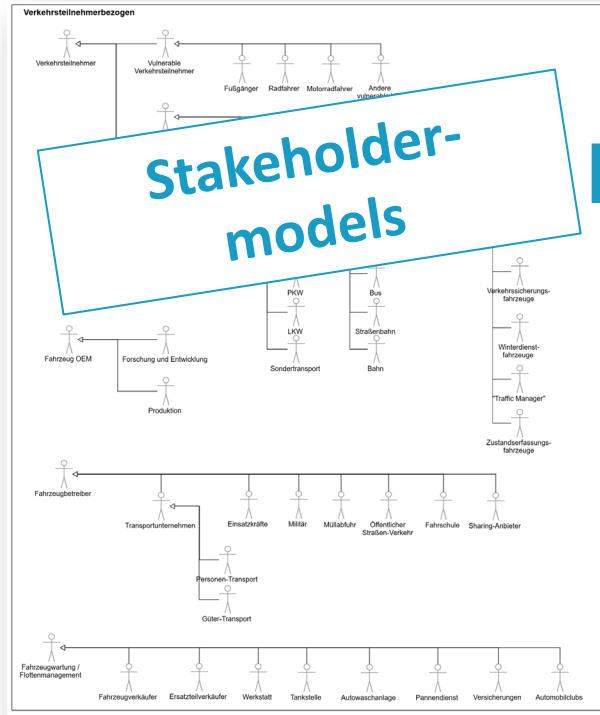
Verkehrsteilnehmerbezogen

Verkehrsteilnehmer

Vulnerable Verkehrsteilnehmer

Fußgänger

Radfahrer

Motorradfahrer

Andere vulnerable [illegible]

Stakeholder-models

PKW

LKW

Sondertransport

Bus

Straßenbahn

Bahn

Verkehrssicherungs-fahrzeuge

Winterdienst-fahrzeuge

"Traffic Manager"

Zustandserfassungs-fahrzeuge

Fahrzeug OEM

Forschung und Entwicklung

Produktion

Fahrzeugbetreiber

Transportunternehmen

Einsatzkräfte

Militär

Müllabfuhr

Öffentlicher Straßen-Verkehr

Fahrschule

Sharing-Anbieter

Personen-Transport

Güter-Transport

Fahrzeugwartung / Flottenmanagement

Fahrzeugverkäufer

Ersatzteilverkäufer

Werkstatt

Tankstelle

Autowaschanlage

Pannendienst

Versicherungen

Automobilclubs